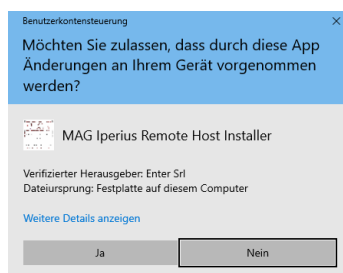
Benutzerkontensteuerung
×
Möchten Sie zulassen, dass durch diese App Änderungen an Ihrem Gerät vorgenommen werden?

MAG Iperius Remote Host Installer

Verifizierter Herausgeber: Enter Srl
Dateiursprung: Festplatte auf diesem Computer

Weitere Details anzeigen

Ja
Nein